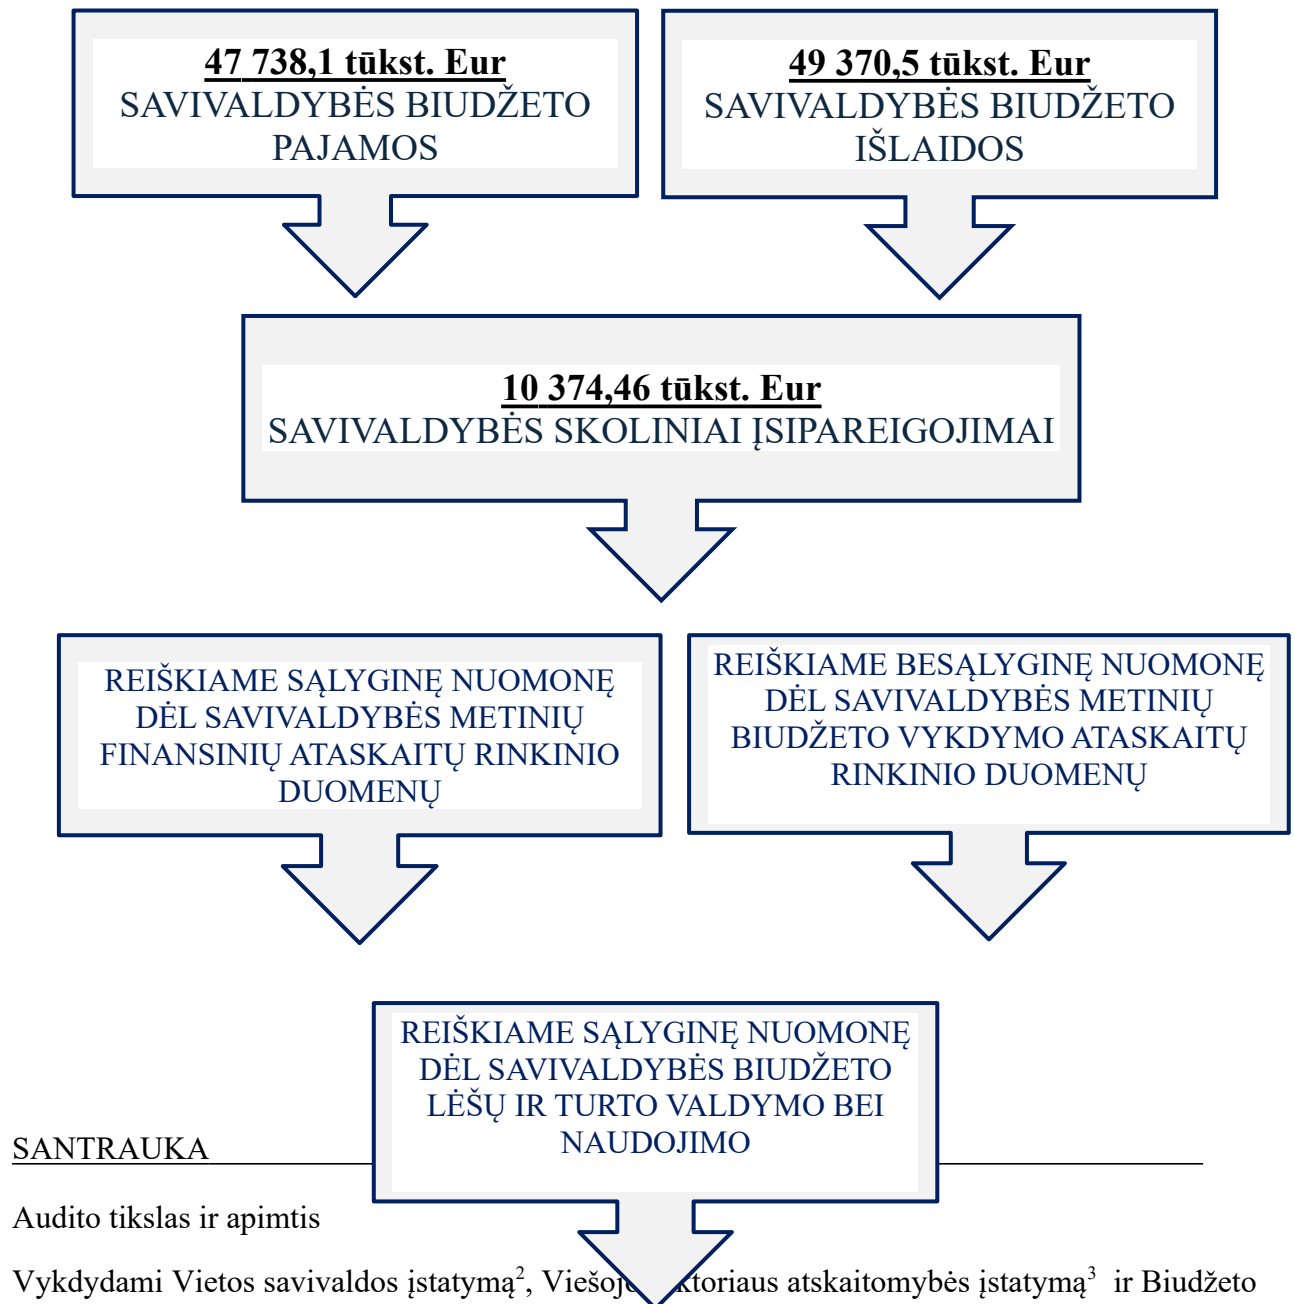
47 738,1 tūkst. Eur
SAVIVALDYBĖS BIUDŽETO PAJAMOS

49 370,5 tūkst. Eur
SAVIVALDYBĖS BIUDŽETO IŠLAIDOS

10 374,46 tūkst. Eur
SAVIVALDYBĖS SKOLINIAI ĮSIPAREIGOJIMAI

REIŠKIAME SĄLYGINĘ NUOMONĘ DĖL SAVIVALDYBĖS METINIŲ FINANSINIŲ ATASKAITŲ RINKINIO DUOMENŲ

REIŠKIAME BESĄLYGINĘ NUOMONĘ DĖL SAVIVALDYBĖS METINIŲ BIUDŽETO VYKDYMO ATASKAITŲ RINKINIO DUOMENŲ

REIŠKIAME SĄLYGINĘ NUOMONĘ DĖL SAVIVALDYBĖS BIUDŽETO LĖŠŲ IR TURTO VALDYMO BEI NAUDOJIMO

SANTRAUKA

Audito tikslas ir apimtis

Vykdydami Vietos savivaldos įstatymą$^2$, Viešojo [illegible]ktoriaus atskaitomybės įstatymą$^3$ ir Biudžeto